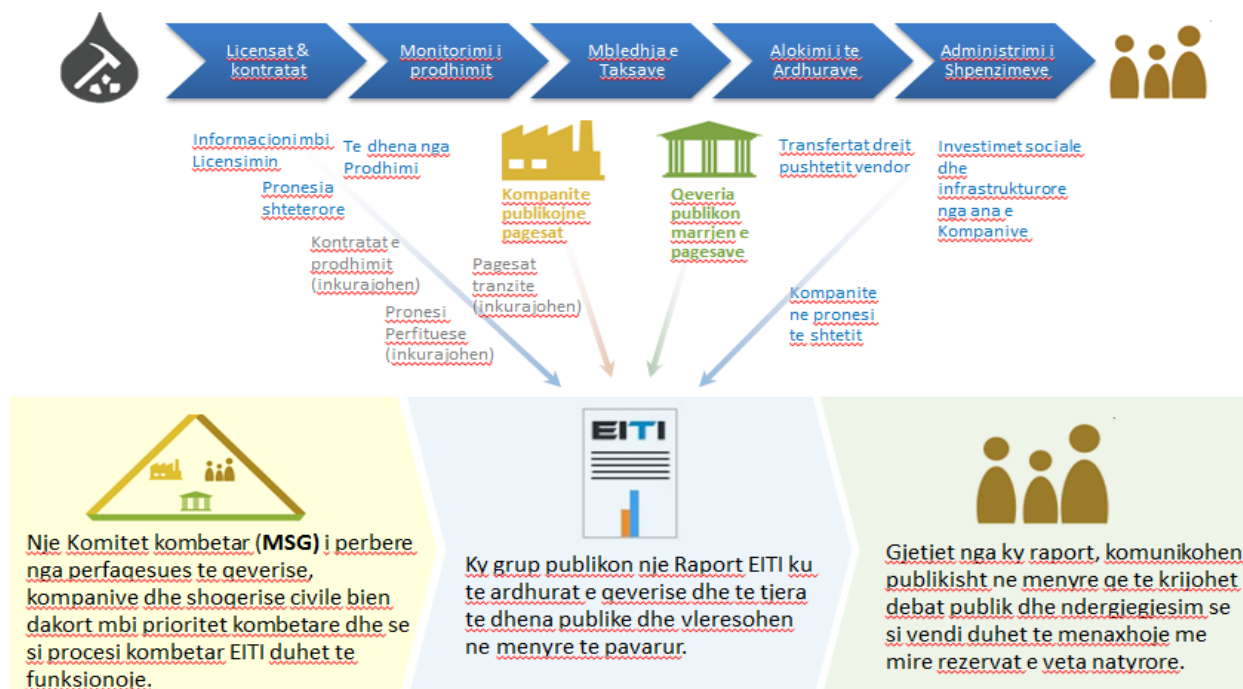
Licensat & kontratat

Monitorimi i prodhimit

Mbledhja e Taksave

Alokimi i te Ardhurave

Administrimi i Shpenzimeve

Informacioni mbi Licensimin

Te dhena nga Prodhimi

Pronesia shteterore

Kompanite publikojne pagesat

Qeveria publikon marrjen e pagesave

Transfertat drejt pushtetit vendor

Investimet sociale dhe infrastrukturore nga ana e Kompanive

Kontratat e prodhimit (inkurajohen)

Pagesat tranzite (inkurajohen)

Pronesi Perfituese (inkurajohen)

Kompanite ne pronesi te shtetit

Nje Komitet kombetar (**MSG**) i perbere nga perfaqesues te qeverise, kompanive dhe shoqerise civile bien dakort mbi prioritet kombetare dhe se si procesi kombetar EITI duhet te funksionoje.

EITI

Ky grup publikon nje Raport EITI ku te ardhurat e qeverise dhe te tjera te dhena publike dhe vleresohen ne menyre te pavarur.

Gjetjet nga ky raport, komunikohen publikisht ne menyre qe te krijohet debat publik dhe ndergjegjesim se si vendi duhet te menaxhoje me mire rezervat e veta natyrore.